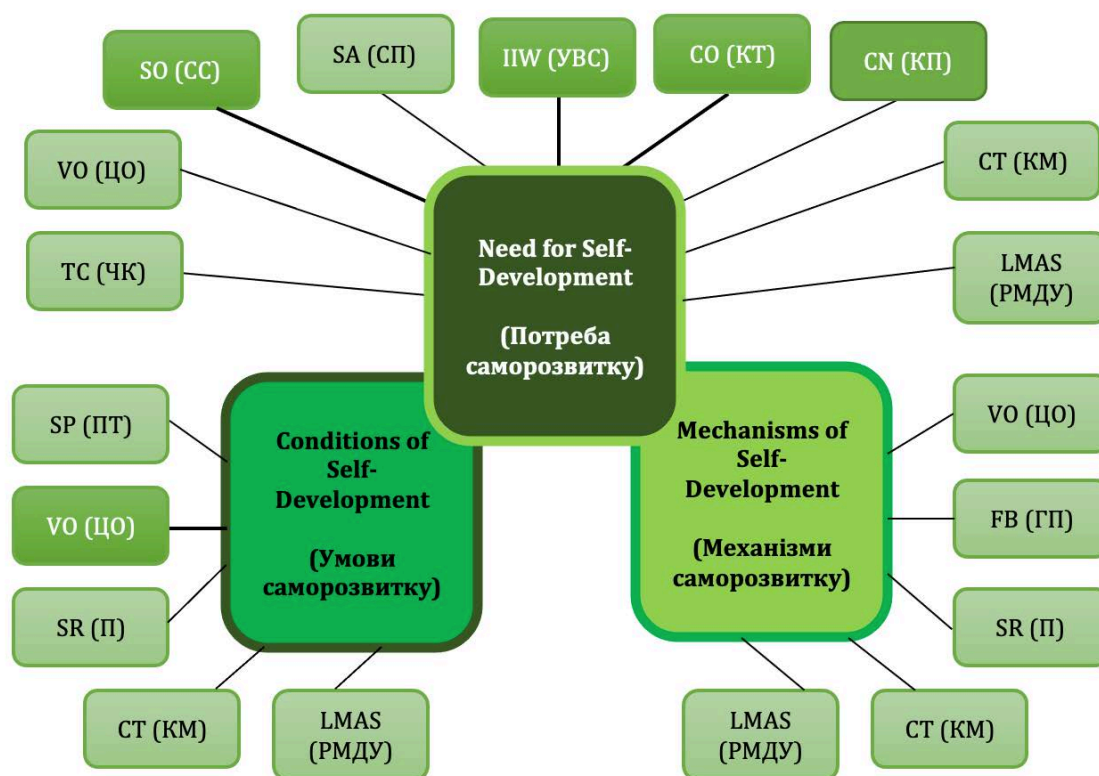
SO (СС)

SA (СП)

IIW (УВС)

CO (КТ)

CN (КП)

VO (ЦО)

CT (КМ)

TC (ЧК)

Need for Self-Development

(Потреба саморозвитку)

LMAS (РМДУ)

SP (ПТ)

Conditions of Self-Development

(Умови саморозвитку)

VO (ЦО)

SR (П)

CT (КМ)

LMAS (РМДУ)

Mechanisms of Self-Development

(Механізми саморозвитку)

VO (ЦО)

FB (ГП)

SR (П)

LMAS (РМДУ)

CT (КМ)